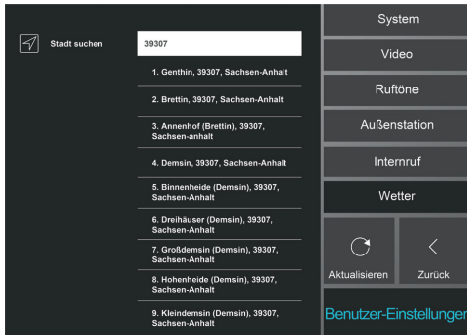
Stadt suchen

39307

1. Genthin, 39307, Sachsen-Anhalt

2. Brettin, 39307, Sachsen-Anhalt

3. Annenhof (Brettin), 39307, Sachsen-anhalt

4. Demsin, 39307, Sachsen-Anhalt

5. Binnenheide (Demsin), 39307, Sachsen-Anhalt

6. Dreihäuser (Demsin), 39307, Sachsen-Anhalt

7. Großdemsin (Demsin), 39307, Sachsen-Anhalt

8. Hohenheide (Demsin), 39307, Sachsen-Anhalt

9. Kleindemsin (Demsin), 39307, Sachsen-Anhalt

System

Video

Ruftöne

Außenstation

Internruf

Wetter

Aktualisieren

Zurück

Benutzer-Einstellungen